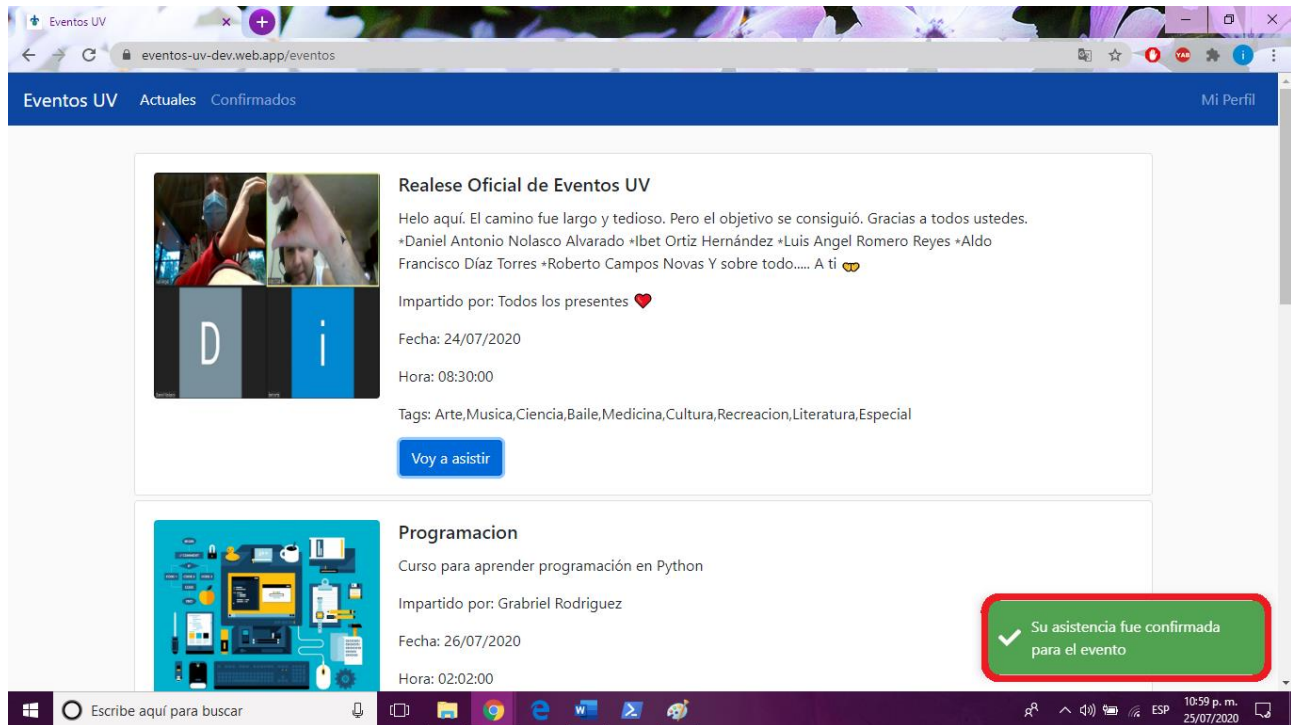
Eventos UV

eventos-uv-dev.web.app/eventos

Eventos UV Actuales Confirmados Mi Perfil

D i

Realese Oficial de Eventos UV

Helo aquí. El camino fue largo y tedioso. Pero el objetivo se consiguió. Gracias a todos ustedes. *Daniel Antonio Nolasco Alvarado *Ibet Ortiz Hernández *Luis Angel Romero Reyes *Aldo Francisco Díaz Torres *Roberto Campos Novas Y sobre todo..... A ti

Impartido por: Todos los presentes

Fecha: 24/07/2020

Hora: 08:30:00

Tags: Arte,Musica,Ciencia,Baile,Medicina,Cultura,Recreacion,Literatura,Especial

Voy a asistir

Programacion

Curso para aprender programación en Python

Impartido por: Grabriel Rodriguez

Fecha: 26/07/2020

Hora: 02:02:00

Su asistencia fue confirmada para el evento

Escribe aquí para buscar

ESP 10:59 p. m. 25/07/2020